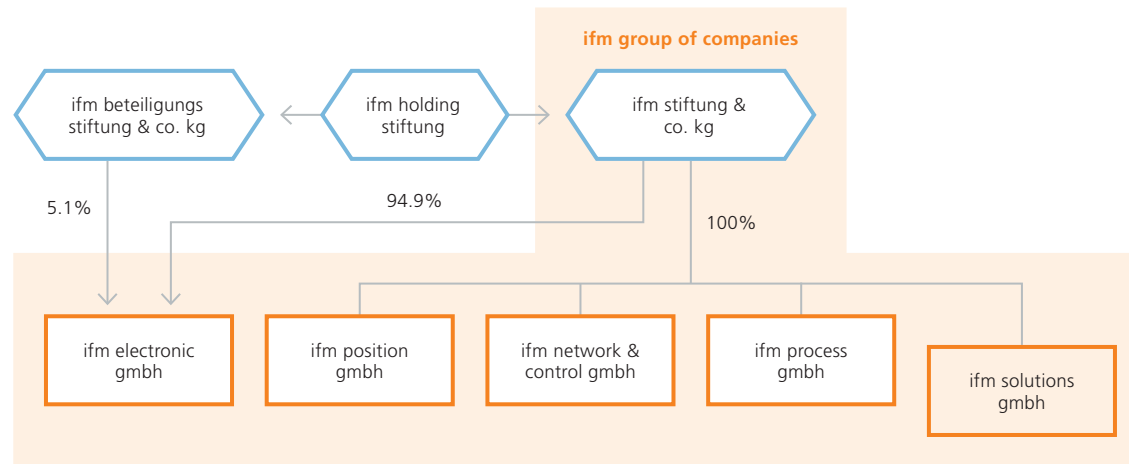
ifm group of companies

ifm beteiligungs stiftung & co. kg

ifm holding stiftung

ifm stiftung & co. kg

5.1%

94.9%

100%

ifm electronic gmbh

ifm position gmbh

ifm network & control gmbh

ifm process gmbh

ifm solutions gmbh